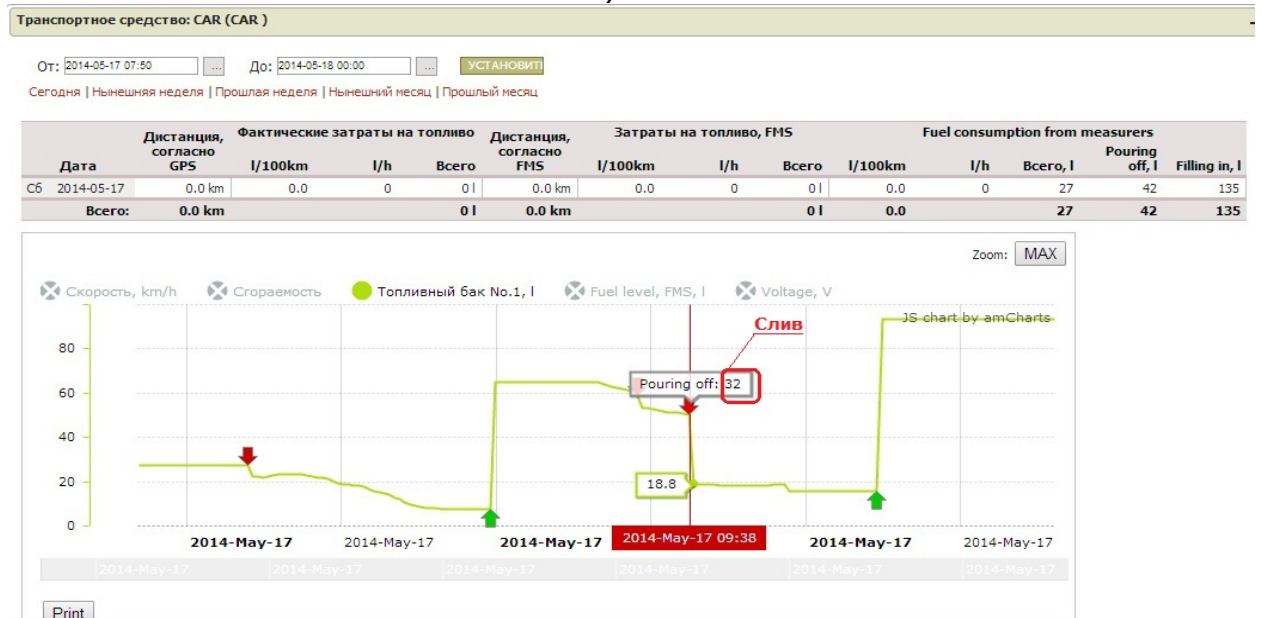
Транспортное средство: CAR (CAR )

От: 2014-05-17 07:50 ... До: 2014-05-18 00:00 ... УСТАНОВИТЬ

Сегодня | Нынешняя неделя | Прошлая неделя | Нынешний месяц | Прошлый месяц

| | Дата | Дистанция, согласно GPS | Фактические затраты на топливо l/100km | l/h | Всего | Дистанция, согласно FMS | Затраты на топливо, FMS l/100km | l/h | Всего | Fuel consumption from measurers l/100km | l/h | Всего, l | Pouring off, l | Filling in, l |
|---|---|---|---|---|---|---|---|---|---|---|---|---|---|---|
| Сб | 2014-05-17 | 0.0 km | 0.0 | 0 | 0 l | 0.0 km | 0.0 | 0 | 0 l | 0.0 | 0 | 27 | 42 | 135 |
| | Всего: | 0.0 km | | | 0 l | 0.0 km | | | 0 l | 0.0 | | 27 | 42 | 135 |

Zoom: MAX

Скорость, km/h   Сгораемость   Топливный бак No.1, l   Fuel level, FMS, l   Voltage, V

JS chart by amCharts

Слив

Pouring off: 32

18.8

80
60
40
20
0

2014-May-17   2014-May-17   2014-May-17   2014-May-17 09:38   2014-May-17   2014-May-17

2014-May-17 2014-May-17 2014-May-17 2014-May-17 2014-May-17 2014-May-17

Print